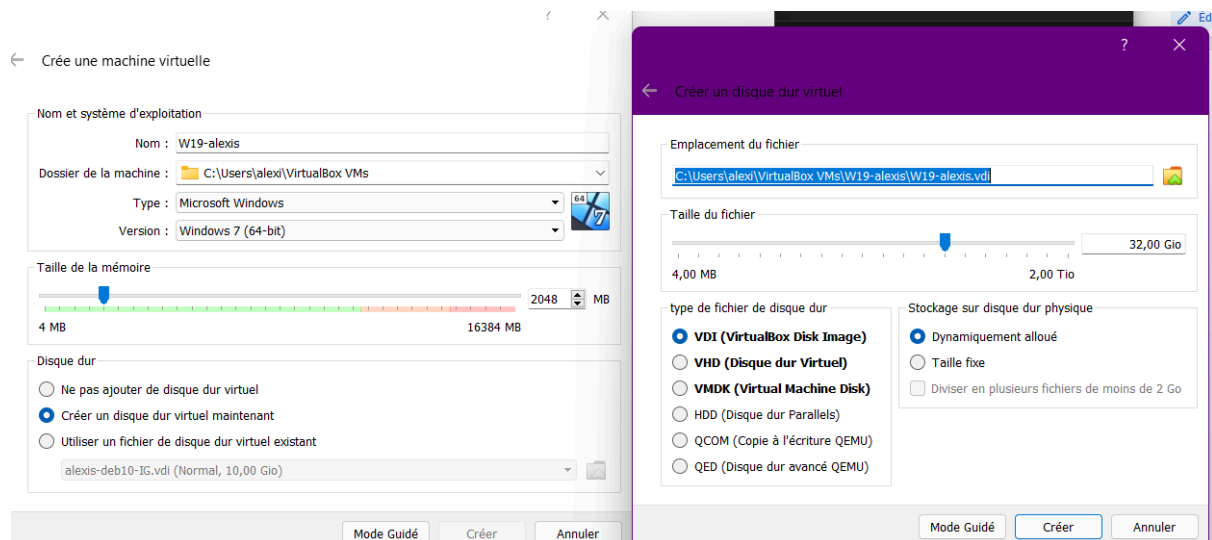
?
X
Ed

Crée une machine virtuelle

Nom et système d'exploitation

Nom : W19-alexis

Dossier de la machine : C:\Users\alexi\VirtualBox VMs

Type : Microsoft Windows

Version : Windows 7 (64-bit)

64
7

Taille de la mémoire

2048 MB

4 MB

16384 MB

Disque dur

Ne pas ajouter de disque dur virtuel

Créer un disque dur virtuel maintenant

Utiliser un fichier de disque dur virtuel existant

alexis-deb10-IG.vdi (Normal, 10,00 Gio)

Mode Guidé Créer Annuler

?
X

Créer un disque dur virtuel

Emplacement du fichier

C:\Users\alexi\VirtualBox VMs\W19-alexis\W19-alexis.vdi

Taille du fichier

32,00 Gio

4,00 MB

2,00 Tio

type de fichier de disque dur

VDI (VirtualBox Disk Image)

VHD (Disque dur Virtuel)

VMDK (Virtual Machine Disk)

HDD (Disque dur Parallels)

QCOM (Copie à l'écriture QEMU)

QED (Disque dur avancé QEMU)

Stockage sur disque dur physique

Dynamiquement alloué

Taille fixe

Diviser en plusieurs fichiers de moins de 2 Go

Mode Guidé Créer Annuler